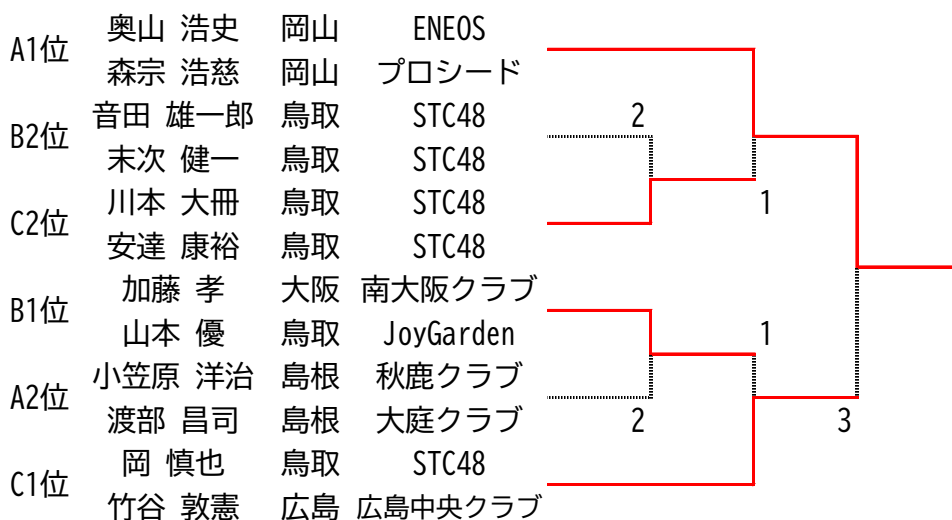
| | | | |
|---|---|---|---|
| A1位 | 奥山 浩史 | 岡山 | ENEOS |
| | 森宗 浩慈 | 岡山 | プロシード |
| B2位 | 音田 雄一郎 | 鳥取 | STC48 |
| | 末次 健一 | 鳥取 | STC48 |
| C2位 | 川本 大冊 | 鳥取 | STC48 |
| | 安達 康裕 | 鳥取 | STC48 |
| B1位 | 加藤 孝 | 大阪 | 南大阪クラブ |
| | 山本 優 | 鳥取 | JoyGarden |
| A2位 | 小笠原 洋治 | 島根 | 秋鹿クラブ |
| | 渡部 昌司 | 島根 | 大庭クラブ |
| C1位 | 岡 慎也 | 鳥取 | STC48 |
| | 竹谷 敦憲 | 広島 | 広島中央クラブ |

2
1
1
2
3